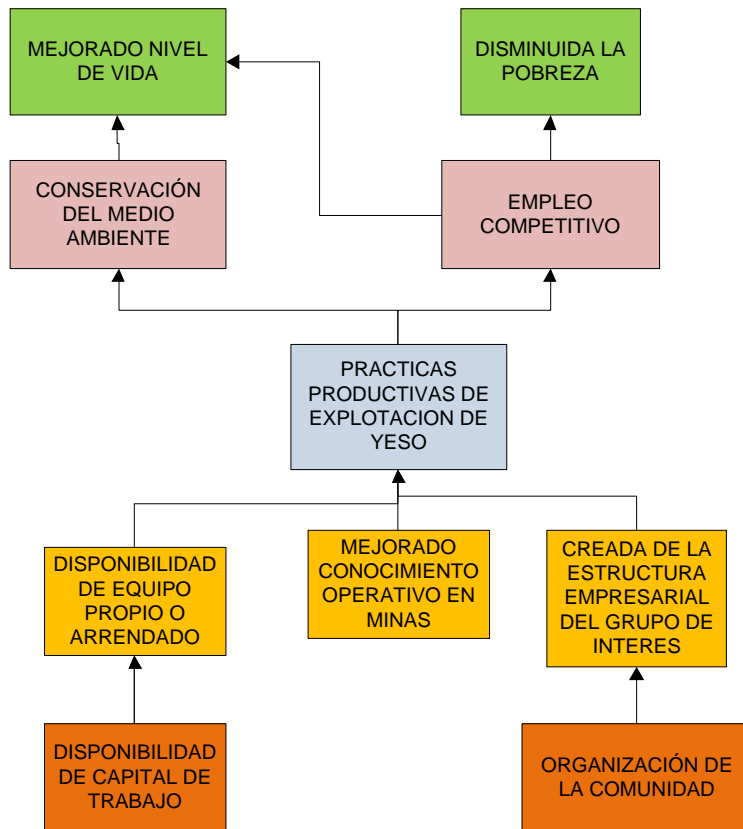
MEJORADO NIVEL DE VIDA

DISMINUIDA LA POBREZA

CONSERVACIÓN DEL MEDIO AMBIENTE

EMPLEO COMPETITIVO

PRACTICAS PRODUCTIVAS DE EXPLOTACION DE YESO

DISPONIBILIDAD DE EQUIPO PROPIO O ARRENDADO

MEJORADO CONOCIMIENTO OPERATIVO EN MINAS

CREADA DE LA ESTRUCTURA EMPRESARIAL DEL GRUPO DE INTERES

DISPONIBILIDAD DE CAPITAL DE TRABAJO

ORGANIZACIÓN DE LA COMUNIDAD